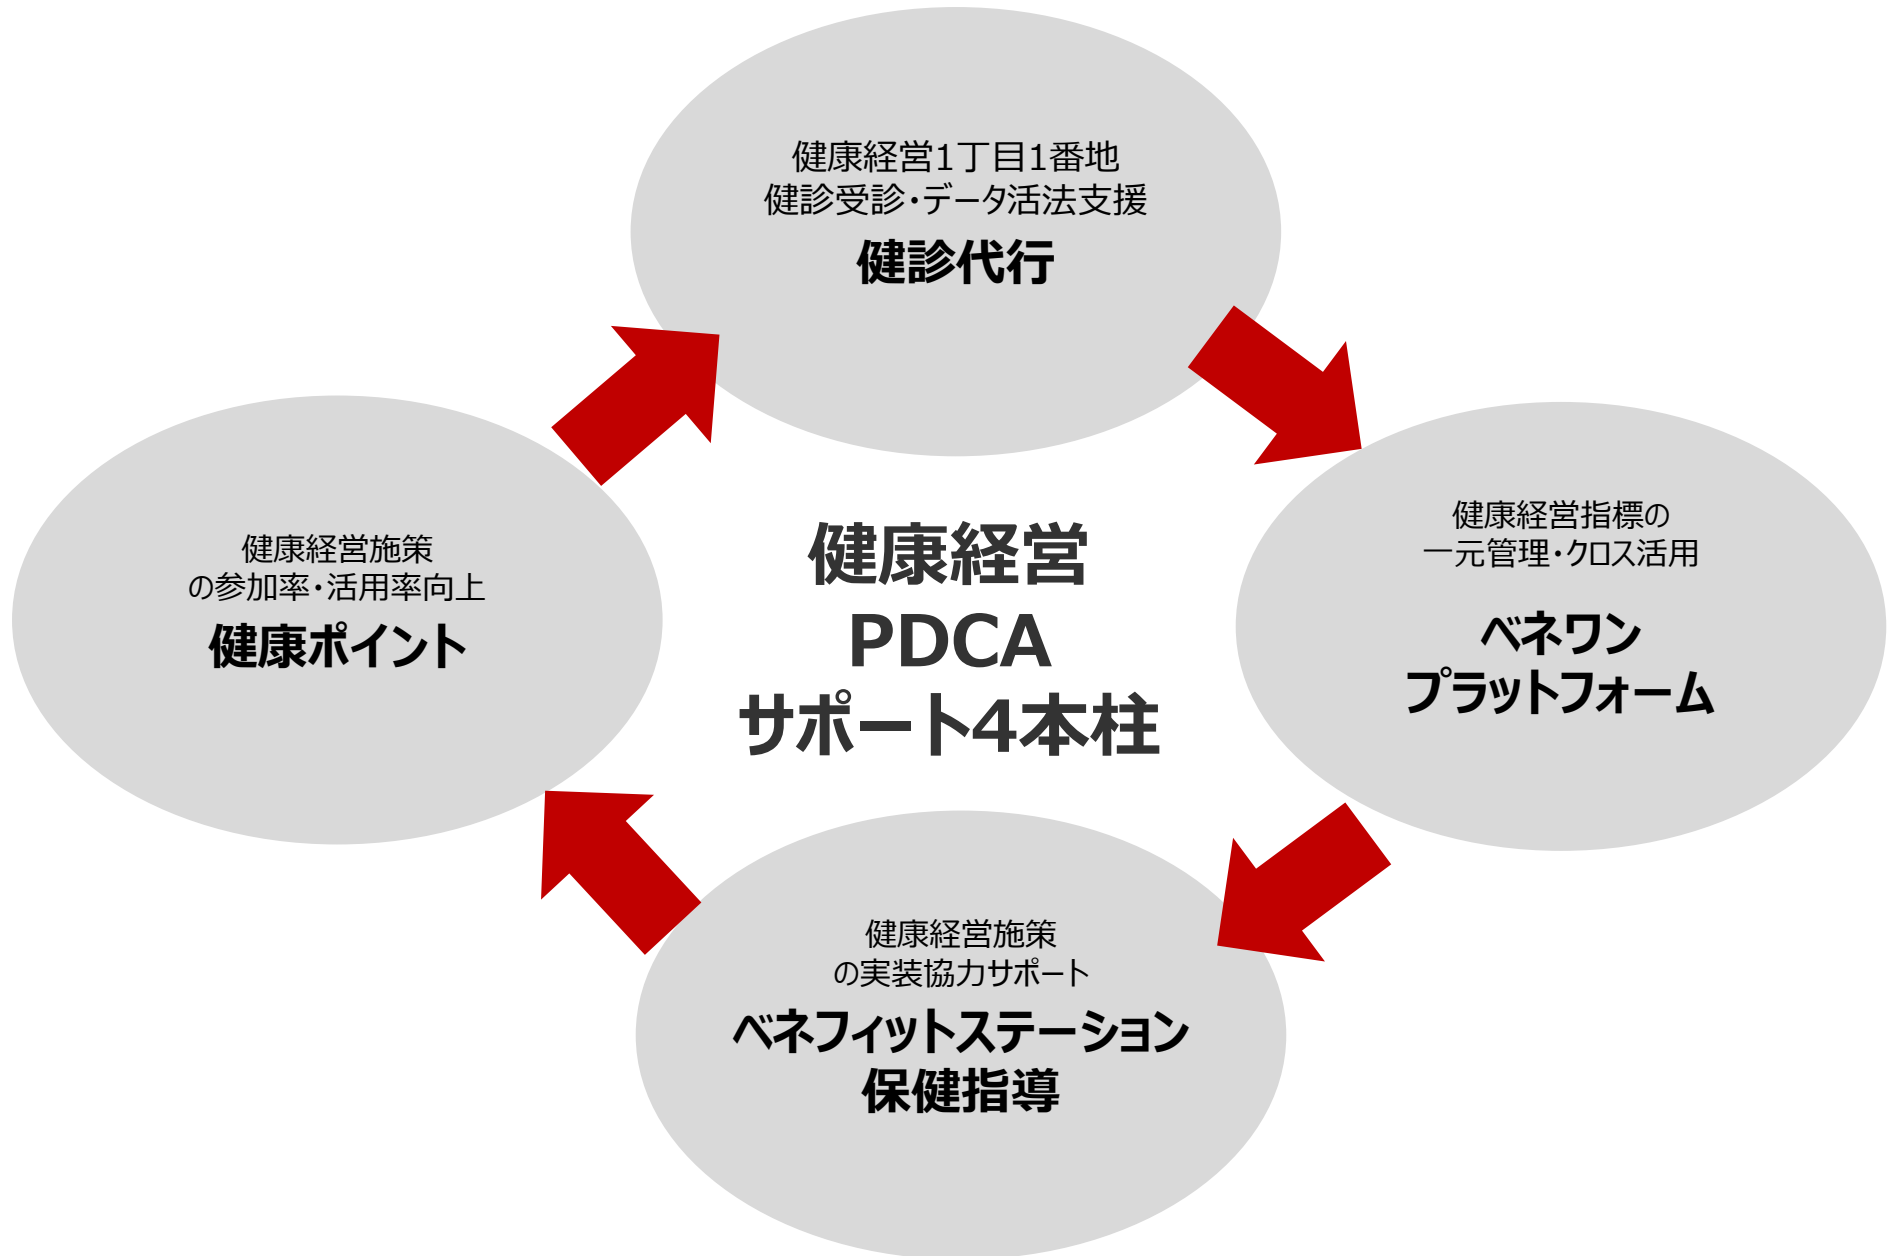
健康経営1丁目1番地
健診受診・データ活法支援
健診代行

健康経営施策
の参加率・活用率向上
健康ポイント

健康経営
PDCA
サポート4本柱

健康経営指標の
一元管理・クロス活用
ベネワン
プラットフォーム

健康経営施策
の実装協力サポート
ベネフィットステーション
保健指導